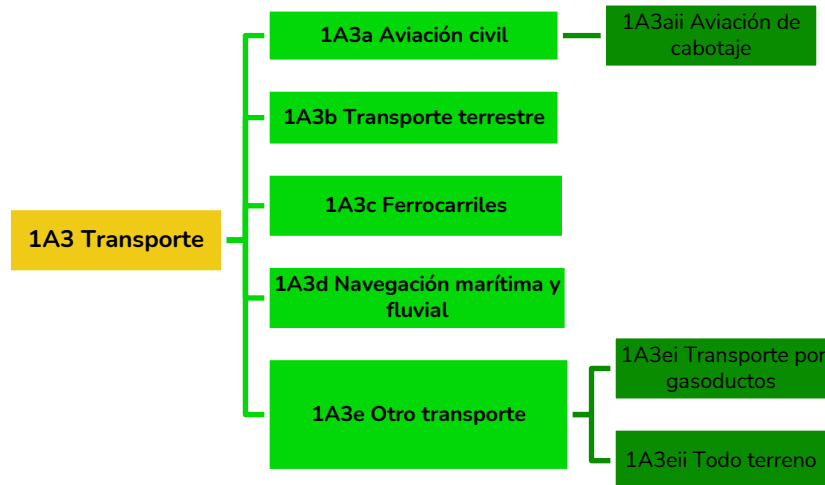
1A3 Transporte

1A3a Aviación civil

1A3aii Aviación de cabotaje

1A3b Transporte terrestre

1A3c Ferrocarriles

1A3d Navegación marítima y fluvial

1A3e Otro transporte

1A3ei Transporte por gasoductos

1A3eii Todo terreno